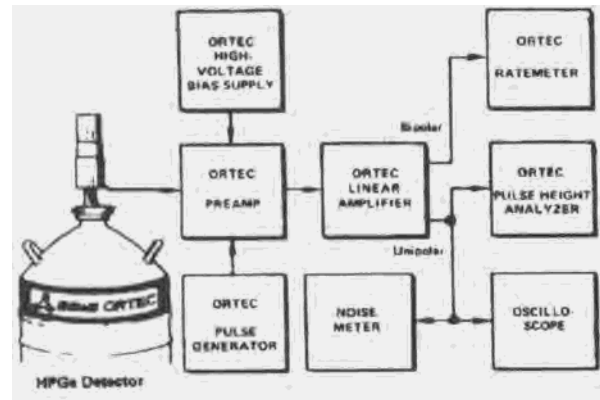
ORTEC HIGH-VOLTAGE BIAS SUPPLY

ORTEC RATEMETER

Bipolar

ORTEC PREAMP

ORTEC LINEAR AMPLIFIER

ORTEC PULSE HEIGHT ANALYZER

Unipolar

ORTEC

ORTEC PULSE GENERATOR

NOISE METER

OSCILLO-SCOPE

HPGe Detector